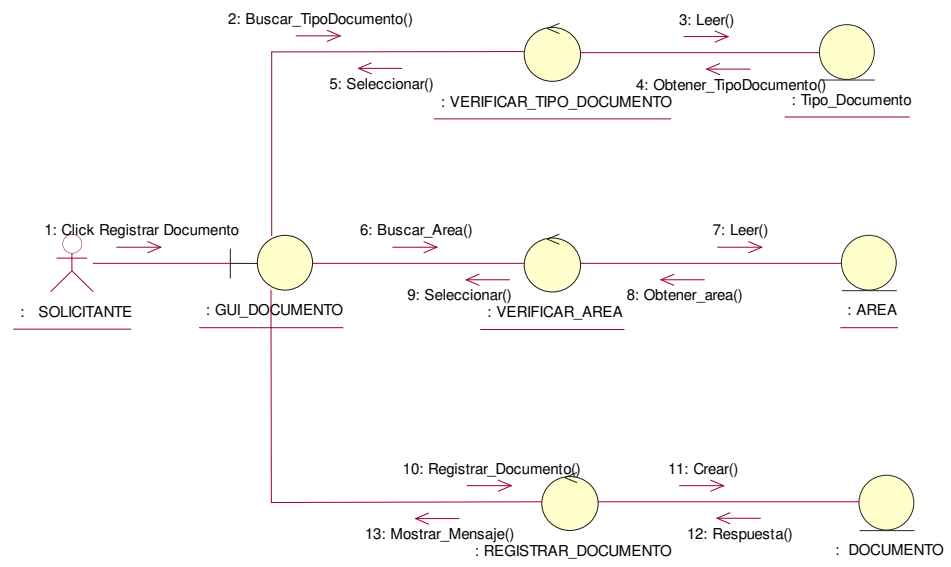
2: Buscar_TipoDocumento()

3: Leer()

5: Seleccionar()

4: Obtener_TipoDocumento()

: VERIFICAR_TIPO_DOCUMENTO

: Tipo_Documento

1: Click Registrar Documento

6: Buscar_Area()

7: Leer()

: SOLICITANTE

: GUI_DOCUMENTO

9: Seleccionar()

8: Obtener_area()

: VERIFICAR_AREA

: AREA

10: Registrar_Documento()

11: Crear()

13: Mostrar_Mensaje()

12: Respuesta()

: REGISTRAR_DOCUMENTO

: DOCUMENTO